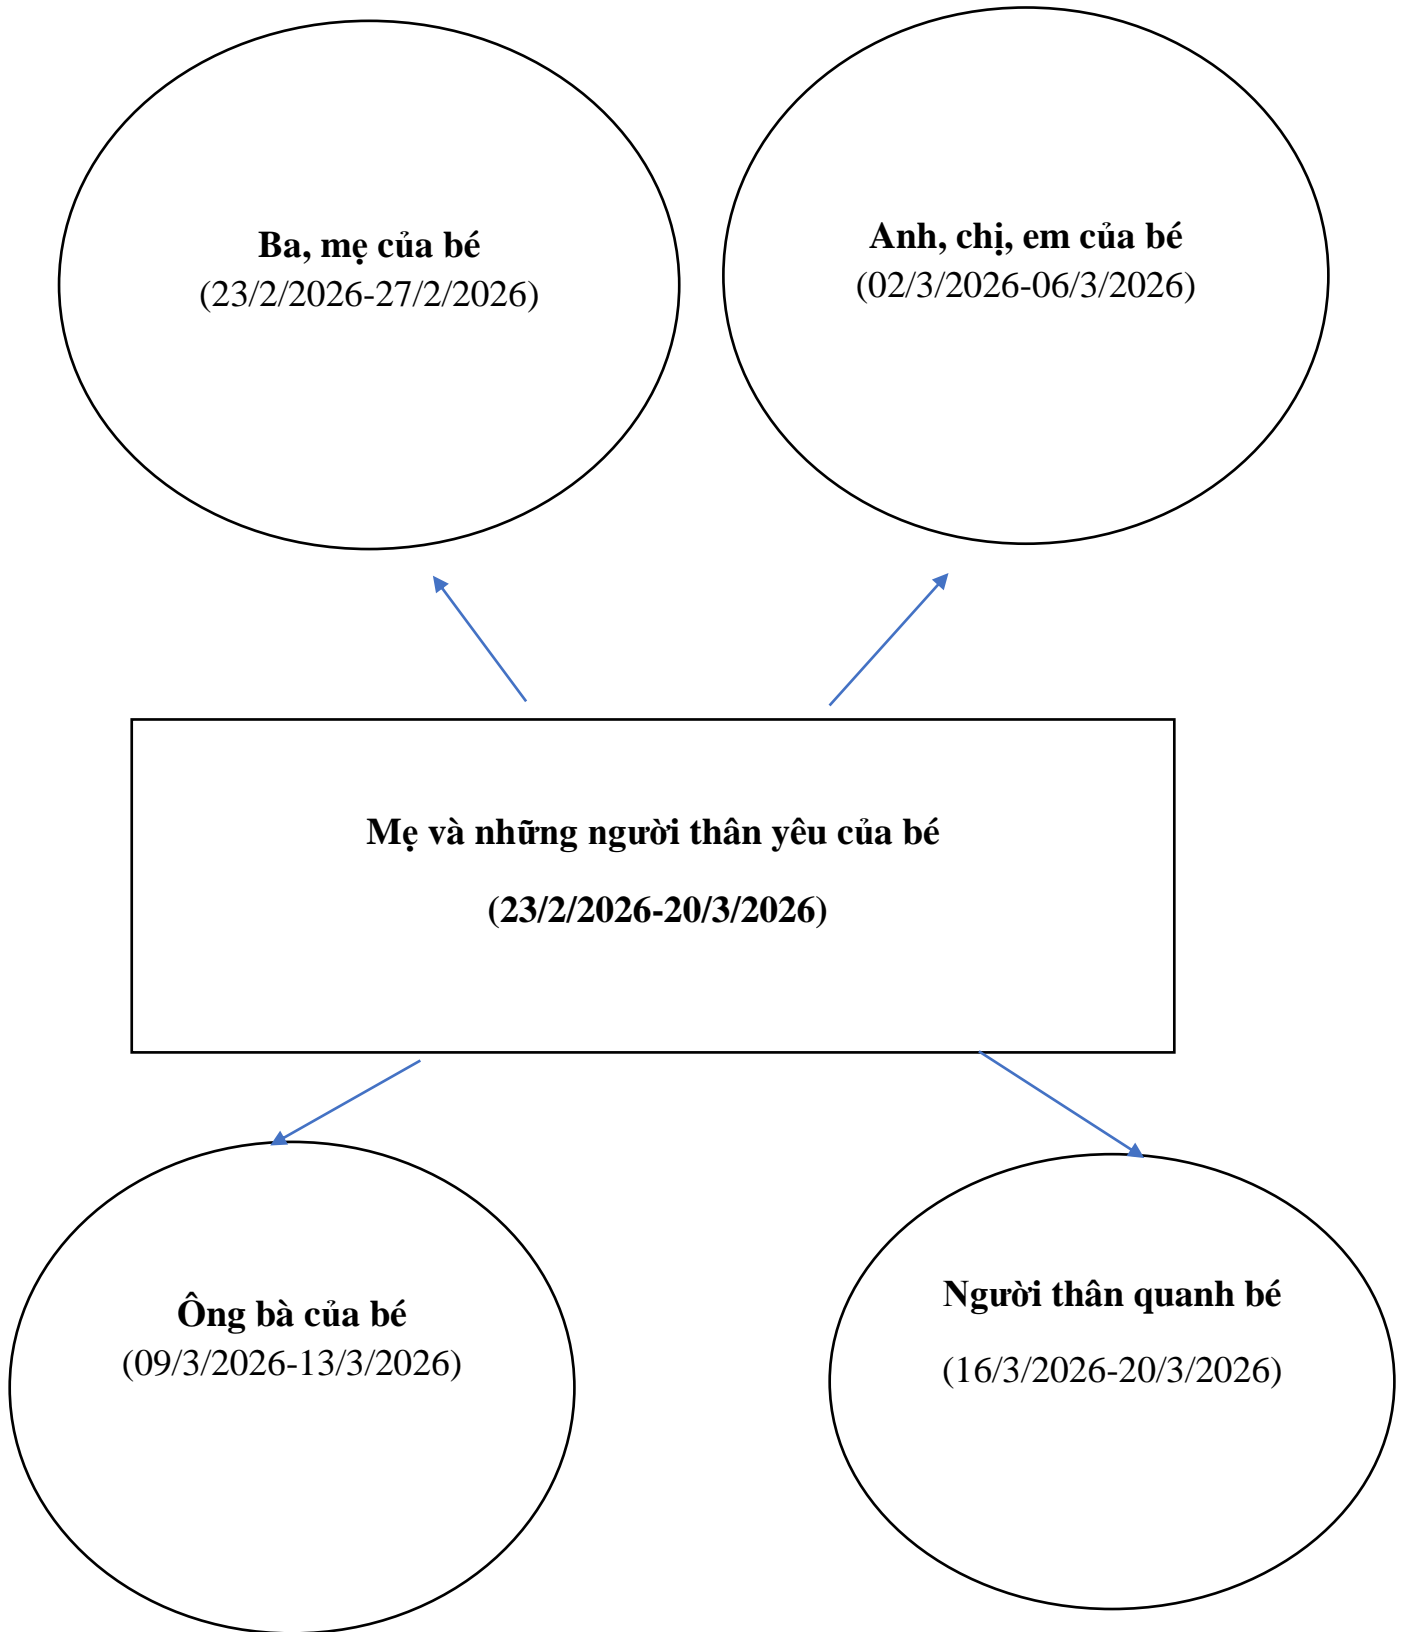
Ba, mẹ của bé
(23/2/2026-27/2/2026)

Anh, chị, em của bé
(02/3/2026-06/3/2026)

Mẹ và những người thân yêu của bé

(23/2/2026-20/3/2026)

Ông bà của bé
(09/3/2026-13/3/2026)

Người thân quanh bé

(16/3/2026-20/3/2026)